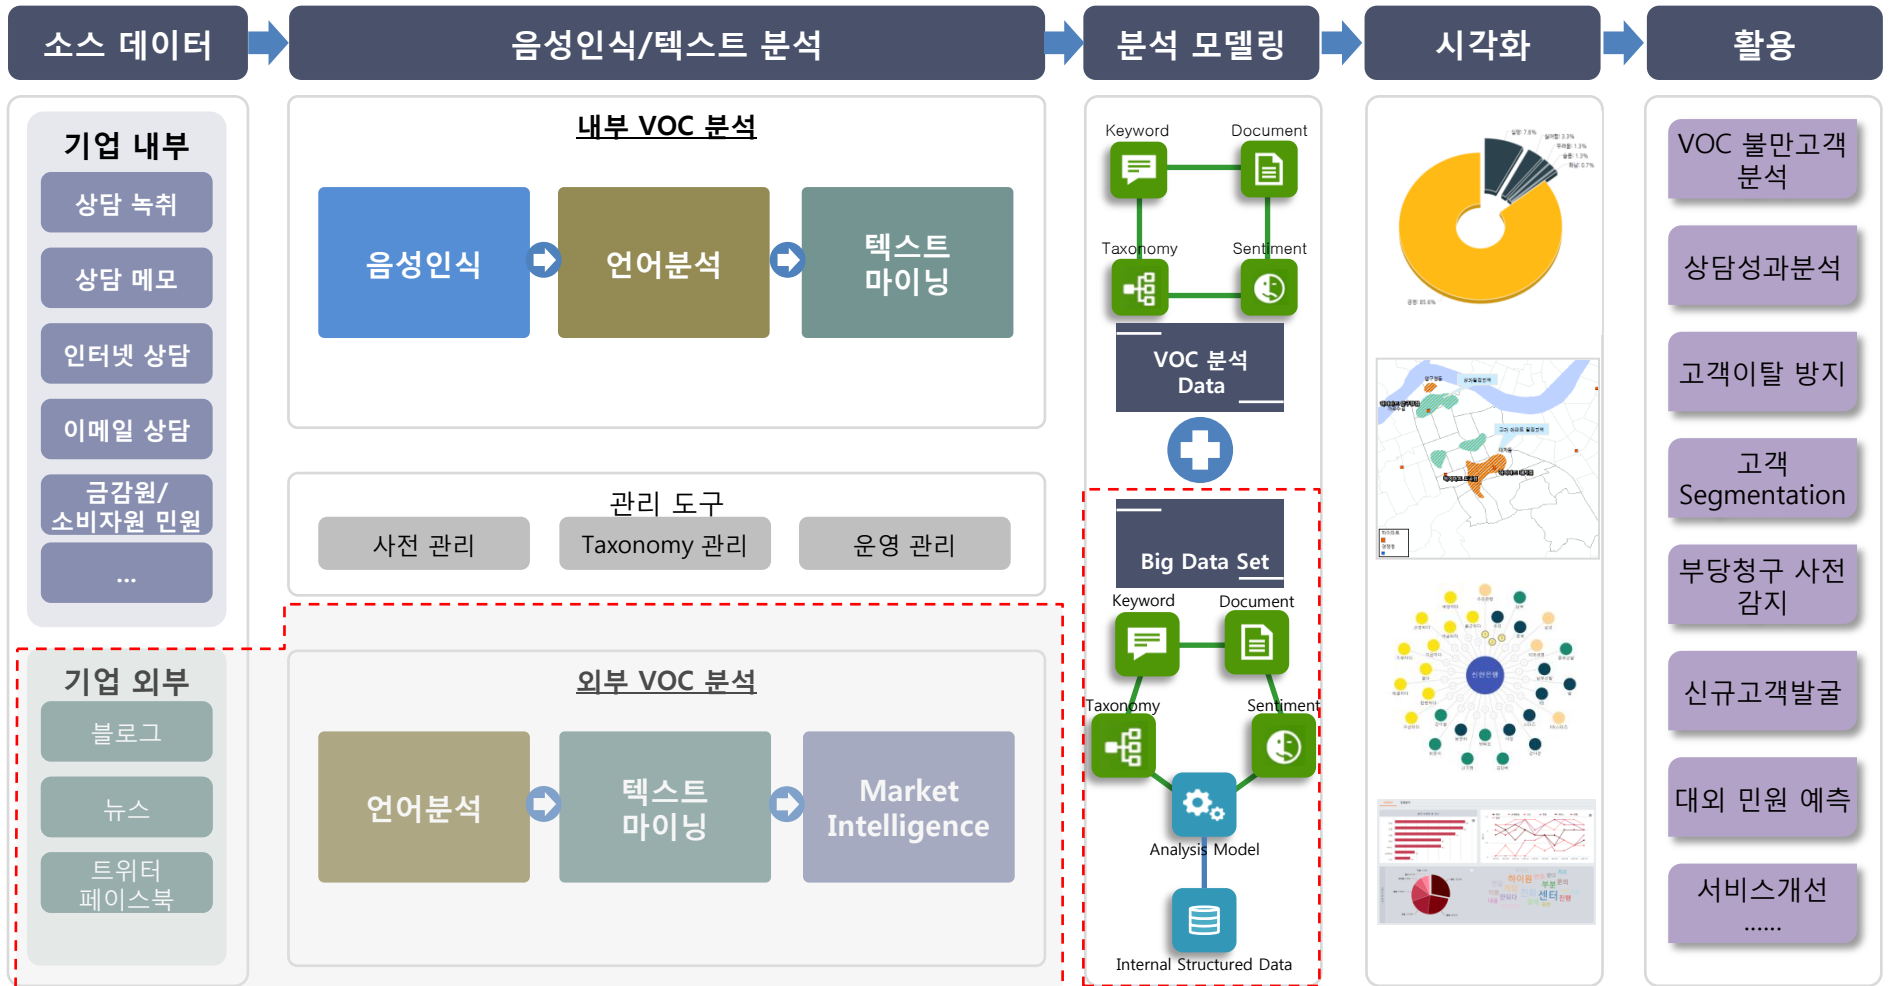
소스 데이터

음성인식/텍스트 분석

분석 모델링

시각화

활용

기업 내부

상담 녹취

상담 메모

인터넷 상담

이메일 상담

금감원/
소비자원 민원

...

기업 외부

블로그

뉴스

트위터
페이스북

내부 VOC 분석

음성인식

언어분석

텍스트
마이닝

관리 도구

사전 관리

Taxonomy 관리

운영 관리

외부 VOC 분석

언어분석

텍스트
마이닝

Market
Intelligence

Keyword

Document

Taxonomy

Sentiment

VOC 분석
Data

Big Data Set

Keyword

Document

Taxonomy

Sentiment

Analysis Model

Internal Structured Data

VOC 불만고객
분석

상담성과분석

고객이탈 방지

고객
Segmentation

부당청구 사전
감지

신규고객발굴

대외 민원 예측

서비스개선
......